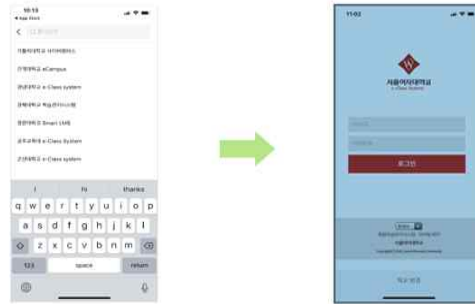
10:19
◀ App Store
<
서울여자대학교 사이버캠퍼스
건국대학교 eCampus
경남대학교 e-Class system
경북대학교 학습관리시스템
경인여대 Smart LMS
공주대학교 e-Class System
군산대학교 e-Class system
I
its
thanks
q w e r t y u i o p
a s d f g h j k l
z x c v b n m
123
space
return

11:02
서울여자대학교
e-Class System
로그인
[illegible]
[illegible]
서울여자대학교
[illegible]
학교 변경